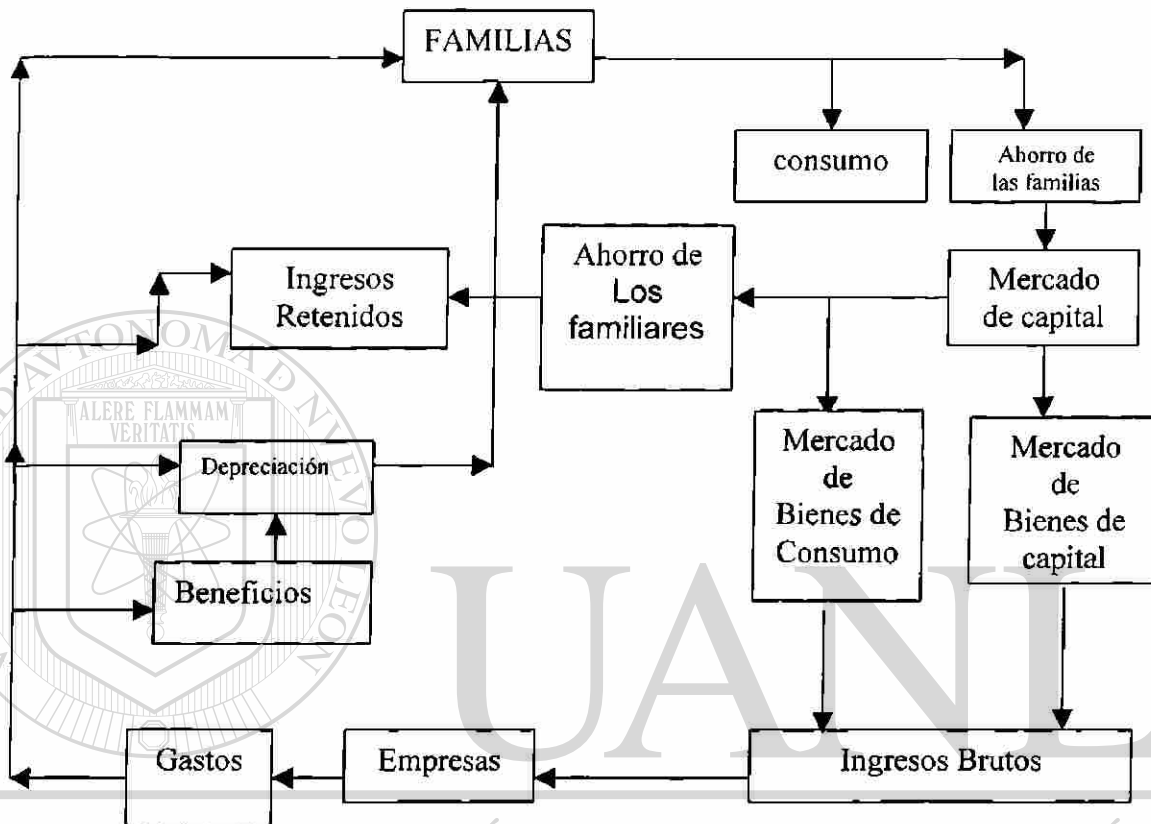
FAMILIAS

consumo

Ahorro de las familias

Ingresos Retenidos

Ahorro de Los familiares

Mercado de capital

Depreciación

Mercado de Bienes de Consumo

Mercado de Bienes de capital

Beneficios

Gastos

Empresas

Ingresos Brutos

UANL

AUTONOMA DE NUEVO LEON

ALERE FLAMMAM VERITATIS